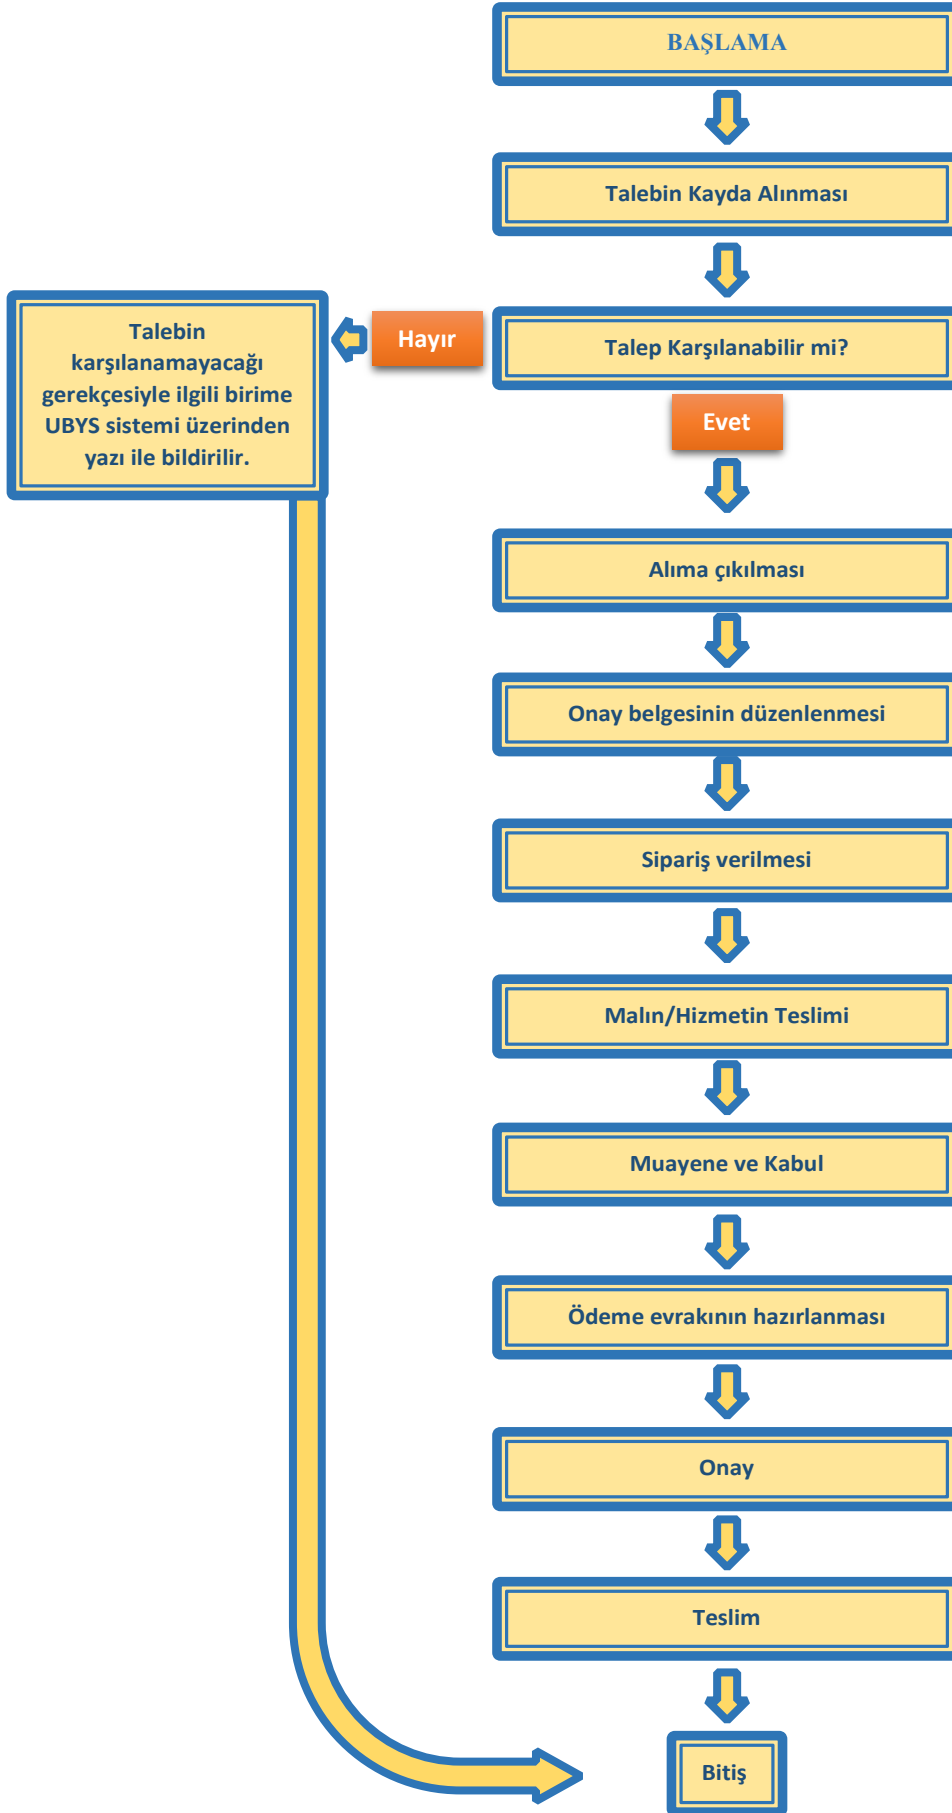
BAŞLAMA

Talebin Kayda Alınması

Talebin karşılanamayacağı gerekçesiyle ilgili birime UBYS sistemi üzerinden yazı ile bildirilir.

Hayır

Talep Karşılanabilir mi?

Evet

Alıma çıkılması

Onay belgesinin düzenlenmesi

Sipariş verilmesi

Malın/Hizmetin Teslimi

Muayene ve Kabul

Ödeme evrakının hazırlanması

Onay

Teslim

Bitiş